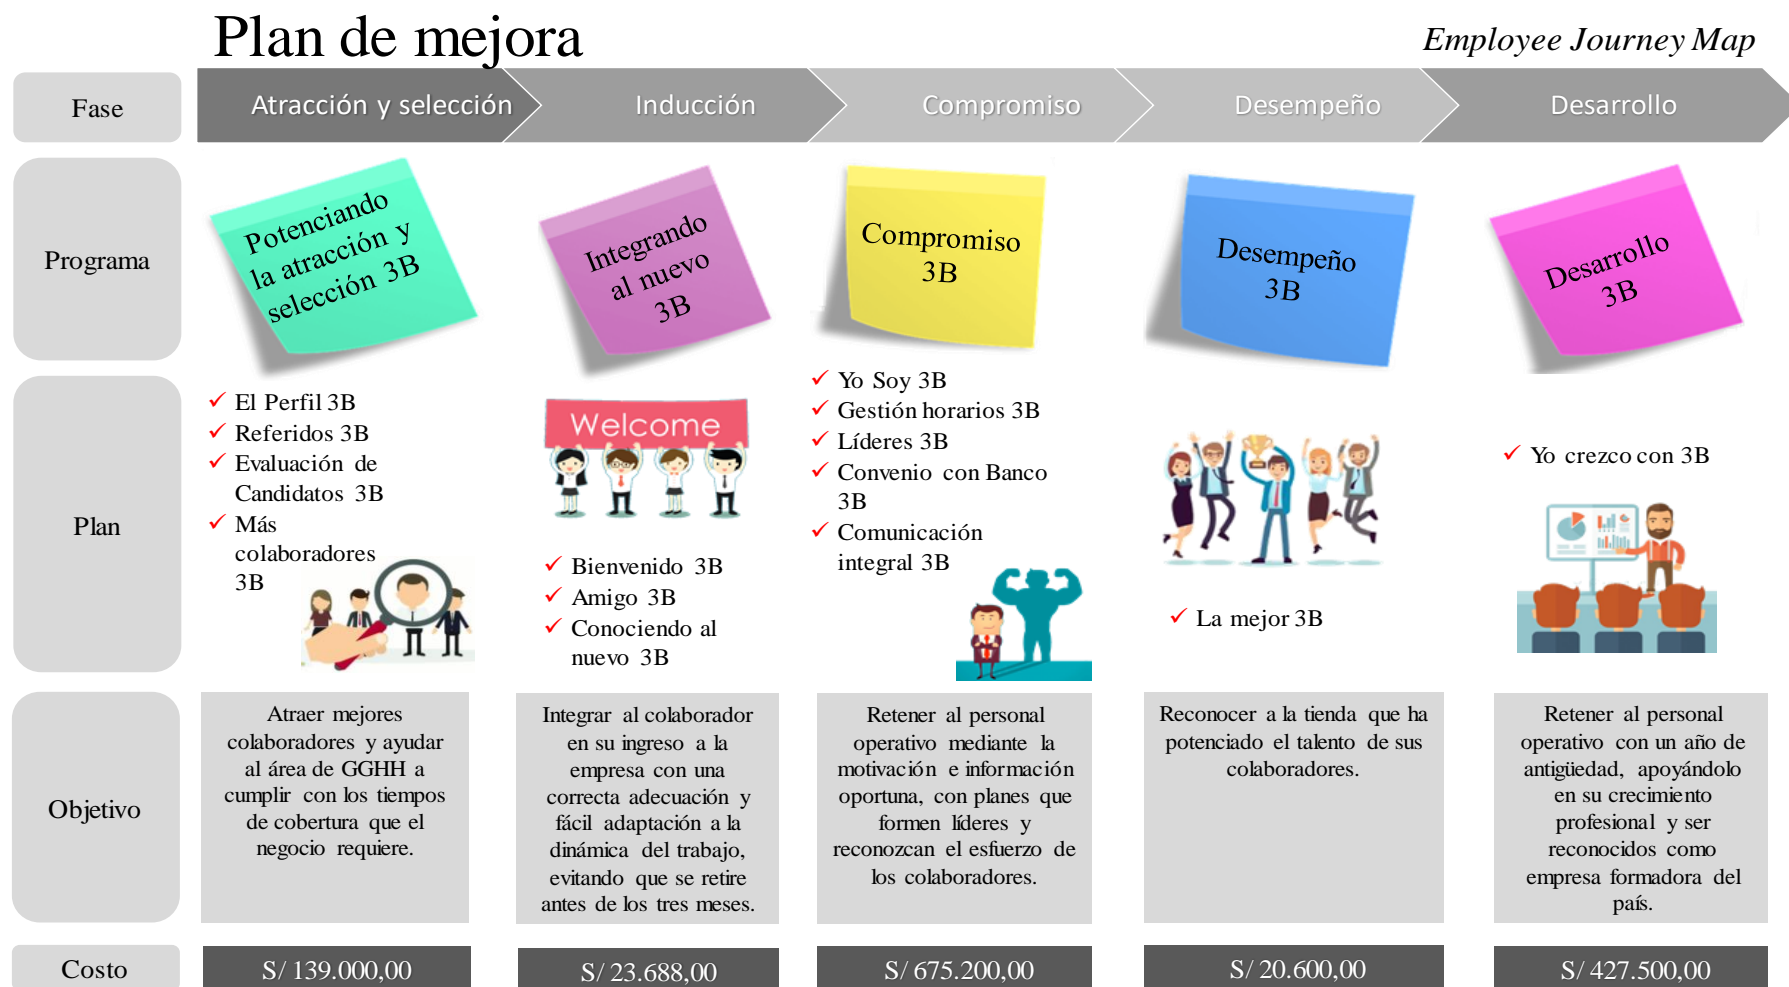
Plan de mejora

Employee Journey Map

Fase

Atracción y selección

Inducción

Compromiso

Desempeño

Desarrollo

Programa

Potenciando la atracción y selección 3B

Integrando al nuevo 3B

Compromiso 3B

Desempeño 3B

Desarrollo 3B

Plan

✓ El Perfil 3B
✓ Referidos 3B
✓ Evaluación de Candidatos 3B
✓ Más colaboradores 3B

Welcome

✓ Bienvenido 3B
✓ Amigo 3B
✓ Conociendo al nuevo 3B

✓ Yo Soy 3B
✓ Gestión horarios 3B
✓ Líderes 3B
✓ Convenio con Banco 3B
✓ Comunicación integral 3B

✓ La mejor 3B

✓ Yo crezco con 3B

Objetivo

Atraer mejores colaboradores y ayudar al área de GGHH a cumplir con los tiempos de cobertura que el negocio requiere.

Integrar al colaborador en su ingreso a la empresa con una correcta adecuación y fácil adaptación a la dinámica del trabajo, evitando que se retire antes de los tres meses.

Retener al personal operativo mediante la motivación e información oportuna, con planes que formen líderes y reconozcan el esfuerzo de los colaboradores.

Reconocer a la tienda que ha potenciado el talento de sus colaboradores.

Retener al personal operativo con un año de antigüedad, apoyándolo en su crecimiento profesional y ser reconocidos como empresa formadora del país.

Costo

S/ 139.000,00

S/ 23.688,00

S/ 675.200,00

S/ 20.600,00

S/ 427.500,00